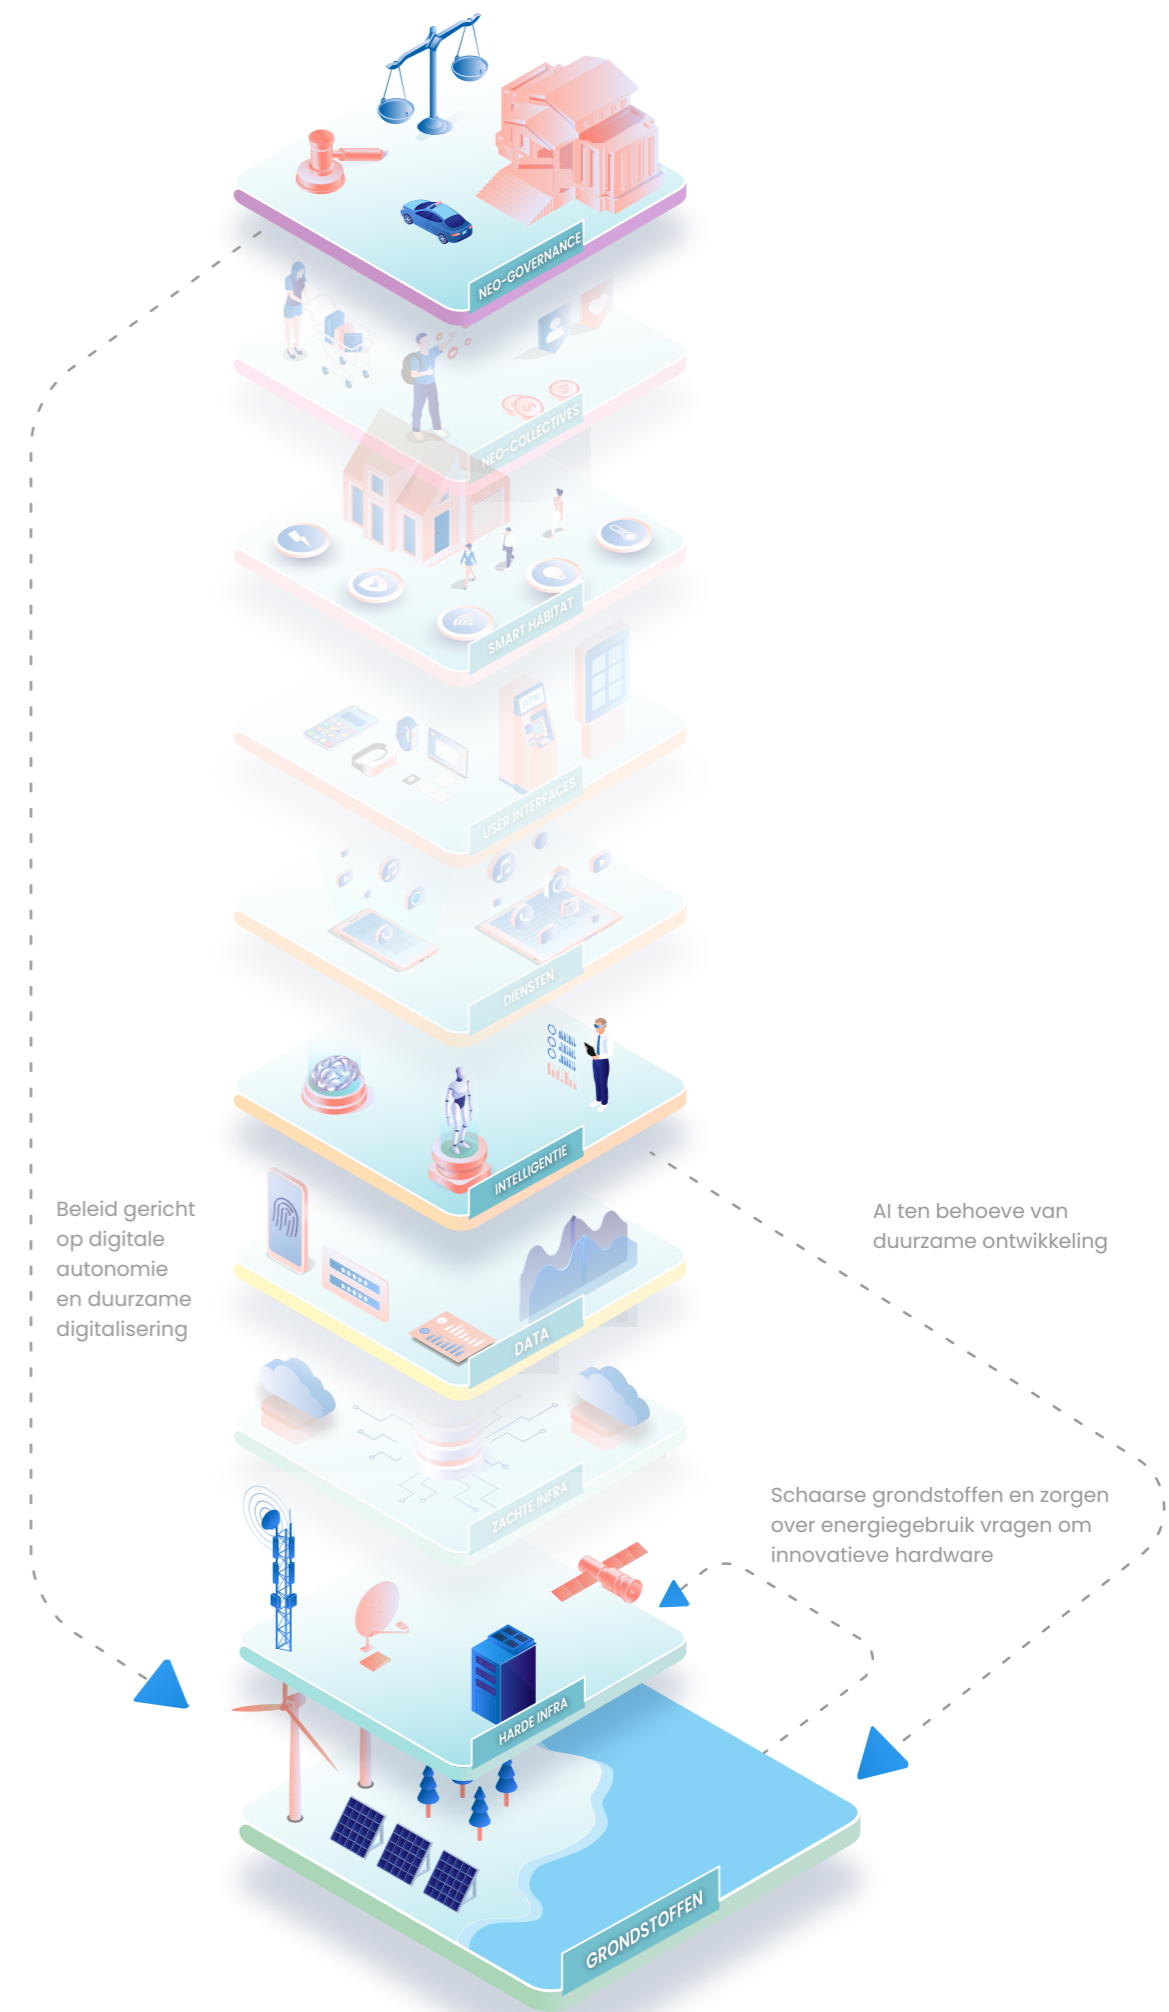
NEO-GOVERNANCE

NEO-COLLECTIVES

SMART HABITAT

USER INTERFACES

DIENSTEN

INTELLIGENTIE

Beleid gericht op digitale autonomie en duurzame digitalisering

AI ten behoeve van duurzame ontwikkeling

DATA

ZACHTE INFRA

Schaarse grondstoffen en zorgen over energiegebruik vragen om innovatieve hardware

HARDE INFRA

GRONDSTOFFEN